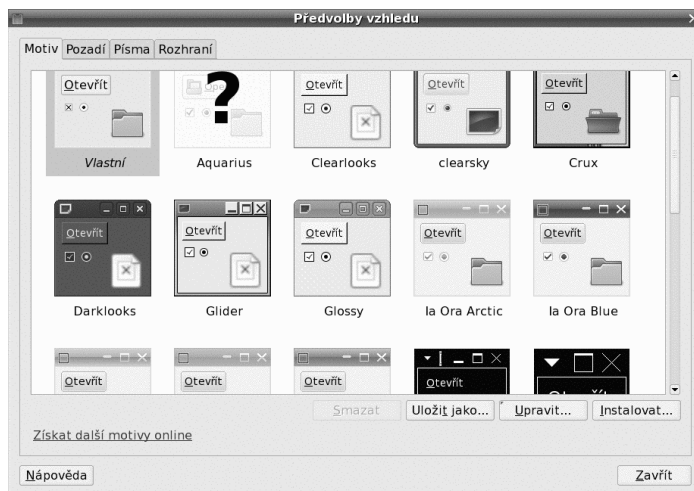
Předvolby vzhledu

Motiv | Pozadí | Písma | Rozhraní

Otevřít
Vlastní

Ope
?
Aquarius

Otevřít
Clearlooks

Otevřít
clearsky

Otevřít
Crux

Otevřít
Darklooks

Otevřít
Glider

Otevřít
Glossy

Otevřít
Ia Ora Arctic

Otevřít
Ia Ora Blue

Otevřít

Otevřít

Otevřít

Otevřít

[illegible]

Smazat | Uložit jako... | Upravit... | Instalovat...

Získat další motivy online

Nápověda | Zavřít